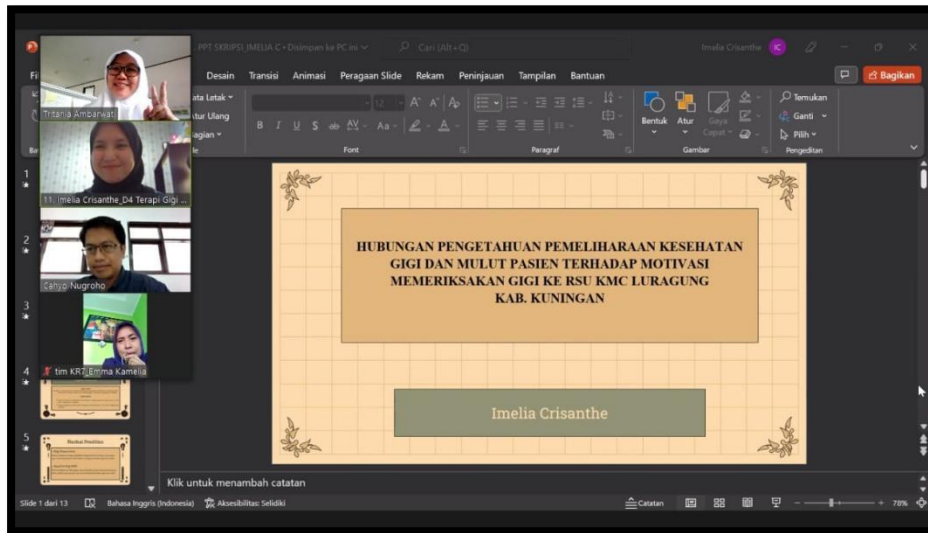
PPT SKRIPSI_IMELIA C • Disimpan ke PC ini
Cari (Alt+Q)
Imelia Crisanthe IC
Fi
Desain Transisi Animasi Peragaan Slide Rekam Peninjauan Tampilan Bantuan
Bagikan
Tata Letak
Atur Ulang
Bagian
Font
Paragraf
Bentuk Atur Gaya Cepat
Gambar
Temukan
Ganti
Pilih
Pengeditan
Tritania Ambarwati
11. Imelia Crisanthe_D4 Terapi Gigi ...
Cahyo Nugroho
tim KRT_Emma Kamelia
1
2
3
4
5
Manfaat Penelitian

HUBUNGAN PENGETAHUAN PEMELIHARAAN KESEHATAN GIGI DAN MULUT PASIEN TERHADAP MOTIVASI MEMERIKSAKAN GIGI KE RSU KMC LURAGUNG KAB. KUNINGAN

Imelia Crisanthe

Klik untuk menambah catatan
Slide 1 dari 13 Bahasa Inggris (Indonesia) Aksesibilitas: Selidiki
Catatan 78%